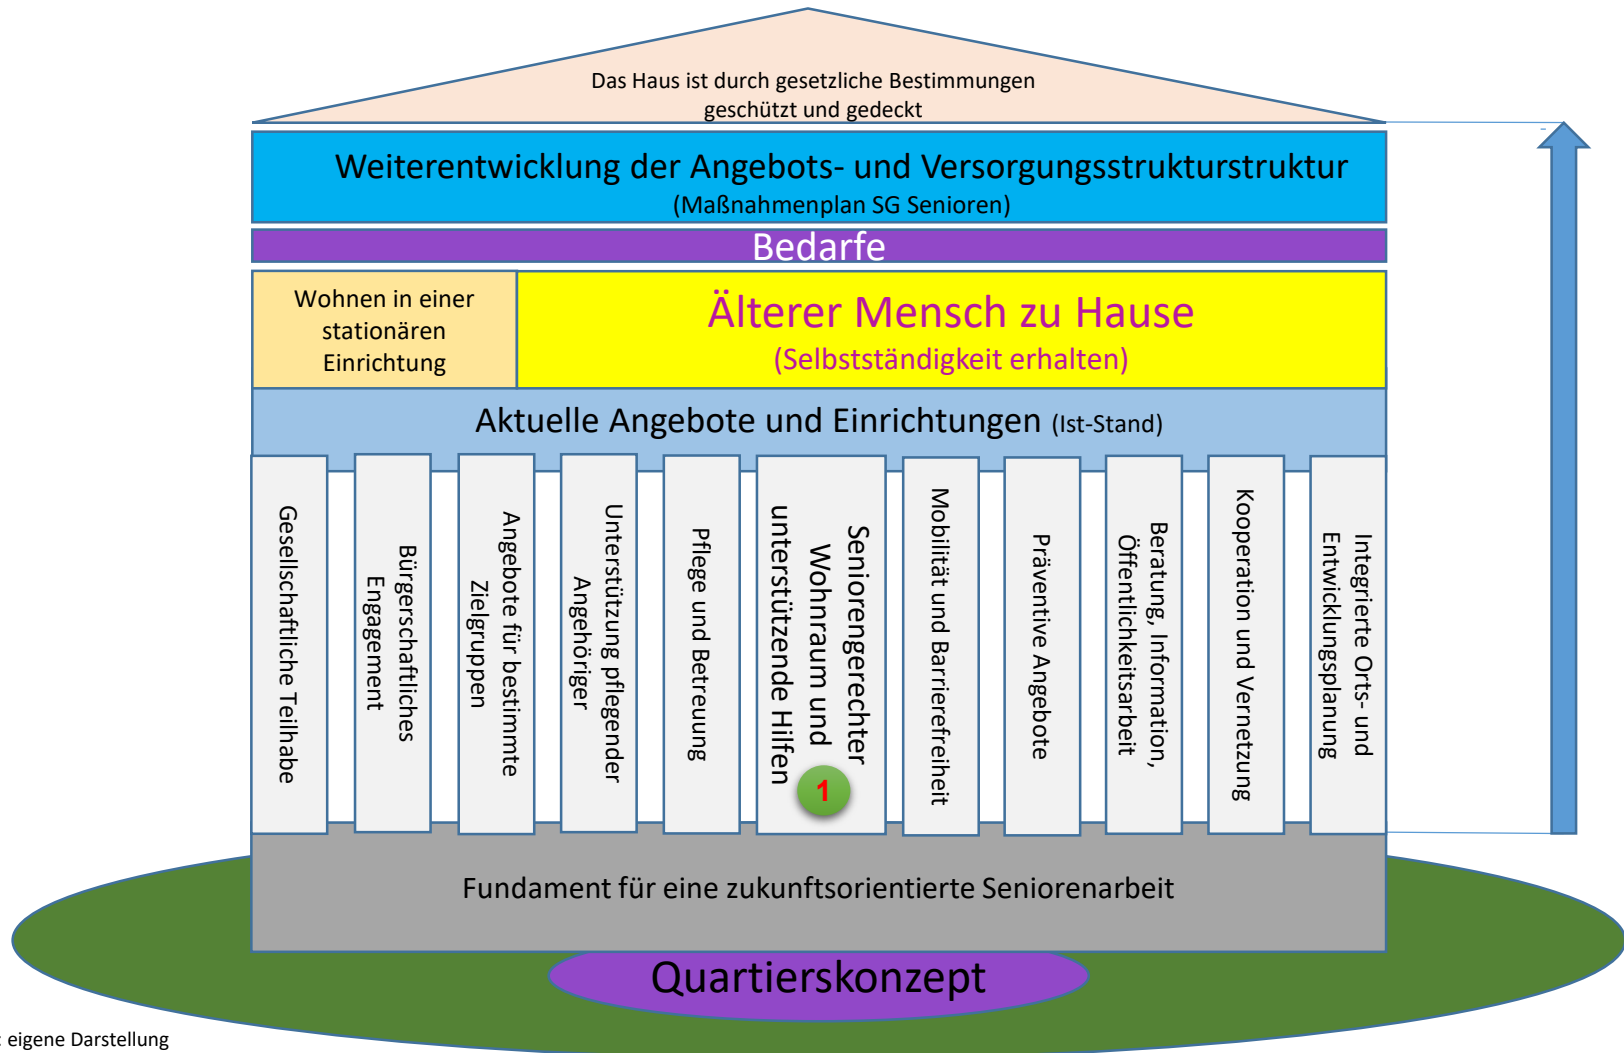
Das Haus ist durch gesetzliche Bestimmungen geschützt und gedeckt

Weiterentwicklung der Angebots- und Versorgungsstrukturstruktur
(Maßnahmenplan SG Senioren)

Bedarfe

Wohnen in einer stationären Einrichtung

Älterer Mensch zu Hause
(Selbstständigkeit erhalten)

Aktuelle Angebote und Einrichtungen (Ist-Stand)

Gesellschaftliche Teilhabe

Bürgerschaftliches Engagement

Angebote für bestimmte Zielgruppen

Unterstützung pflegender Angehöriger

Pflege und Betreuung

Seniorengerechter Wohnraum und unterstützende Hilfen

1

Mobilität und Barrierefreiheit

Präventive Angebote

Beratung, Information, Öffentlichkeitsarbeit

Kooperation und Vernetzung

Integrierte Orts- und Entwicklungsplanung

Fundament für eine zukunftsorientierte Seniorenarbeit

Quartierskonzept

: eigene Darstellung